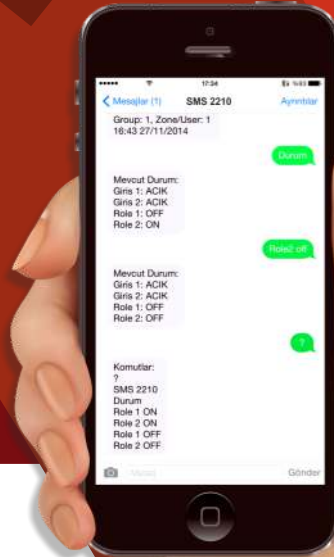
17:24

Mesajlar (1) SMS 2210 Ayrıntılar

Group: 1, Zone/User: 1
16:43 27/11/2014

Durum

Mevcut Durum:
Giris 1: ACIK
Giris 2: ACIK
Role 1: OFF
Role 2: ON

Role2 off

Mevcut Durum:
Giris 1: ACIK
Giris 2: ACIK
Role 1: OFF
Role 2: OFF

?

Komutlar:
?
SMS 2210
Durum
Role 1 ON
Role 2 ON
Role 1 OFF
Role 2 OFF

Mesaj

Gönder